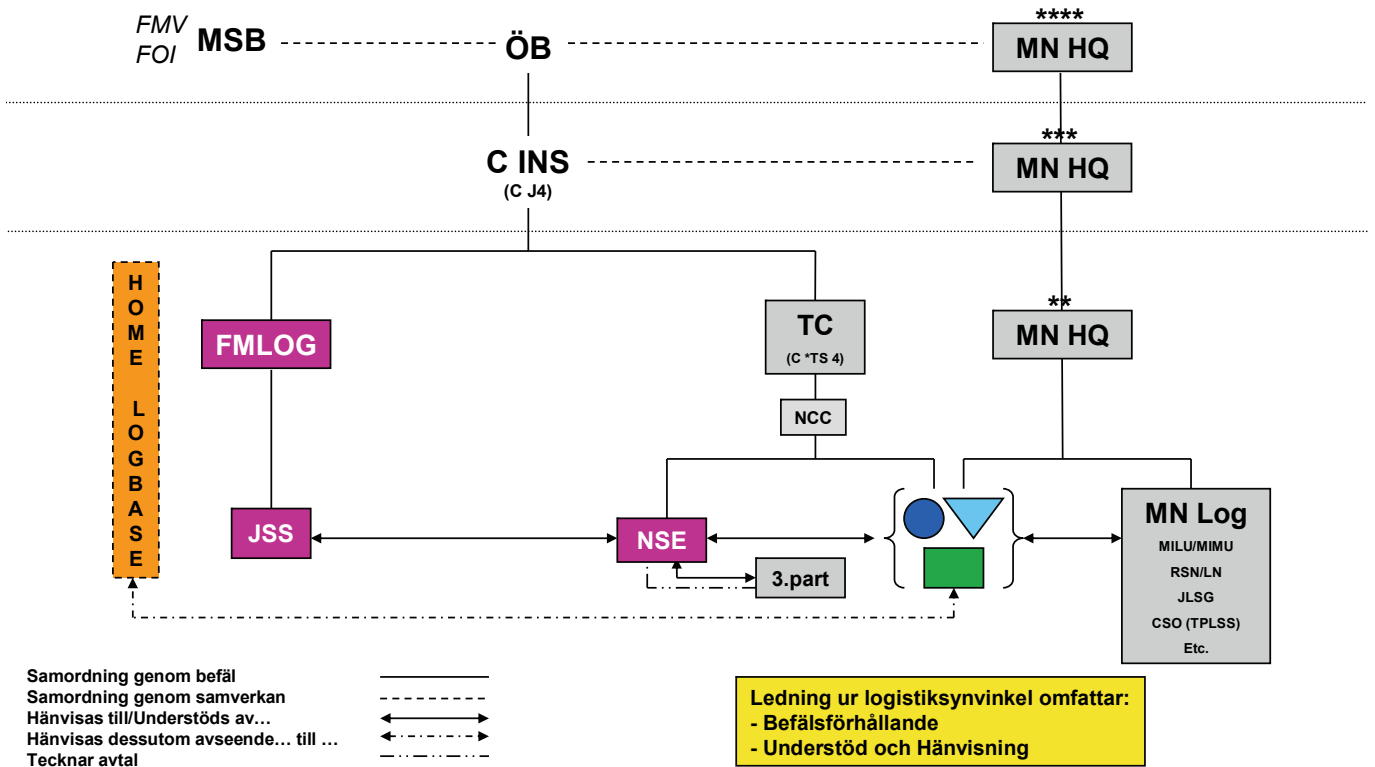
FMV
FOI
MSB
ÖB
****
MN HQ

C INS
(C J4)
***
MN HQ

HOME LOGBASE

FMLOG

TC
(C *TS 4)

**
MN HQ

NCC

JSS

NSE

3.part

MN Log
MILU/MIMU
RSN/LN
JLSG
CSO (TPLSS)
Etc.

Samordning genom befäl
Samordning genom samverkan
Hänvisas till/Understöds av…
Hänvisas dessutom avseende… till …
Tecknar avtal

Ledning ur logistiksynvinkel omfattar:
- Befälsförhållande
- Understöd och Hänvisning